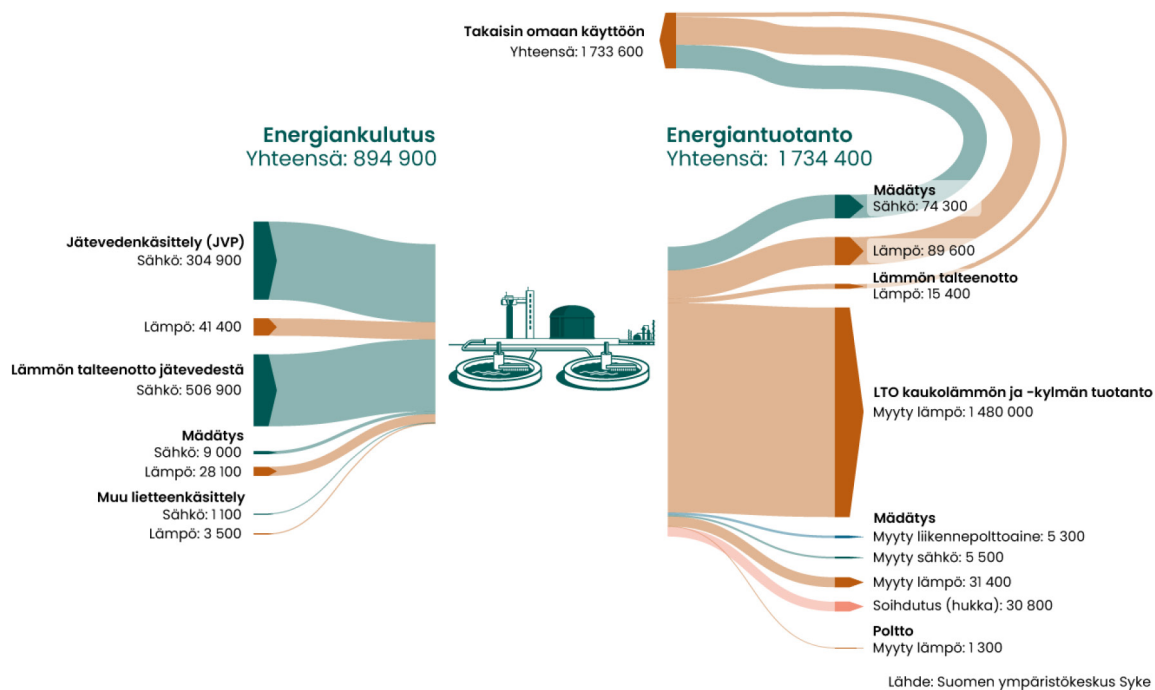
Takaisin omaan käyttöön
Yhteensä: 1 733 600

Energiankulutus
Yhteensä: 894 900

Energiantuotanto
Yhteensä: 1 734 400

Jätevedenkäsittely (JVP)
Sähkö: 304 900

Lämpö: 41 400

Lämmön talteenotto jätevedestä
Sähkö: 506 900

Mädätys
Sähkö: 9 000
Lämpö: 28 100

Muu lietteenkäsittely
Sähkö: 1 100
Lämpö: 3 500

Mädätys
Sähkö: 74 300

Lämpö: 89 600

Lämmön talteenotto
Lämpö: 15 400

LTO kaukolämmön ja -kylmän tuotanto
Myyty lämpö: 1 480 000

Mädätys
Myyty liikennepolttoaine: 5 300
Myyty sähkö: 5 500
Myyty lämpö: 31 400
Soihdutus (hukka): 30 800

Poltto
Myyty lämpö: 1 300

Lähde: Suomen ympäristökeskus Syke